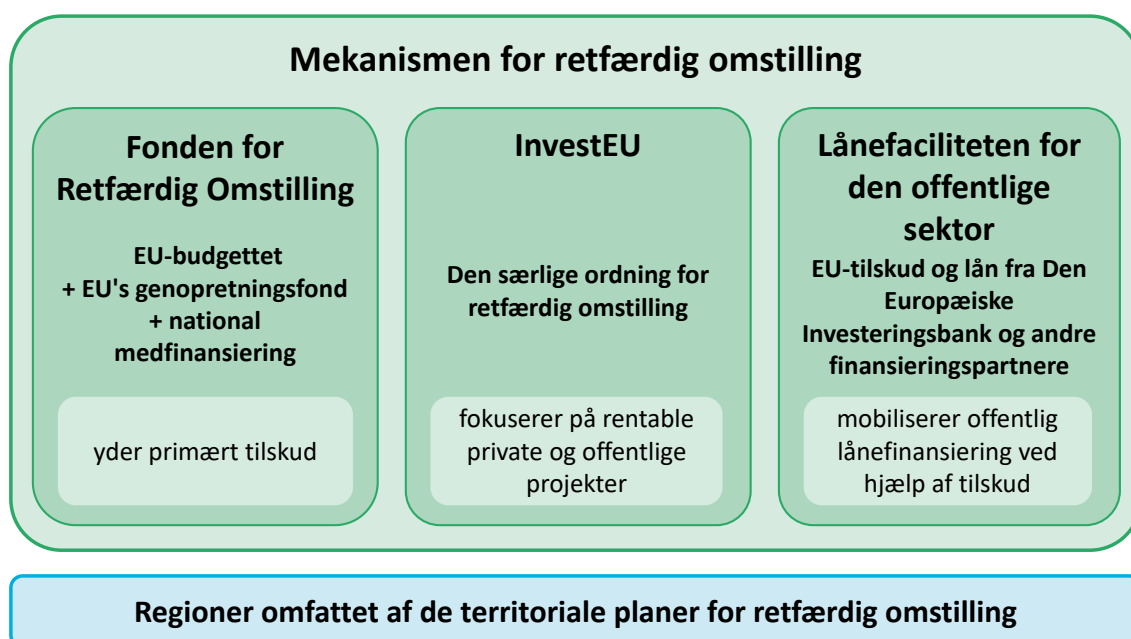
Mekanismen for retfærdig omstilling

Fonden for Retfærdig Omstilling

EU-budgettet
+ EU's genopretningsfond
+ national medfinansiering

yder primært tilskud

InvestEU

Den særlige ordning for retfærdig omstilling

fokuserer på rentable private og offentlige projekter

Lånefaciliteten for den offentlige sektor

EU-tilskud og lån fra Den Europæiske Investeringsbank og andre finansieringspartnere

mobiliserer offentlig lånefinansiering ved hjælp af tilskud

Regioner omfattet af de territoriale planer for retfærdig omstilling